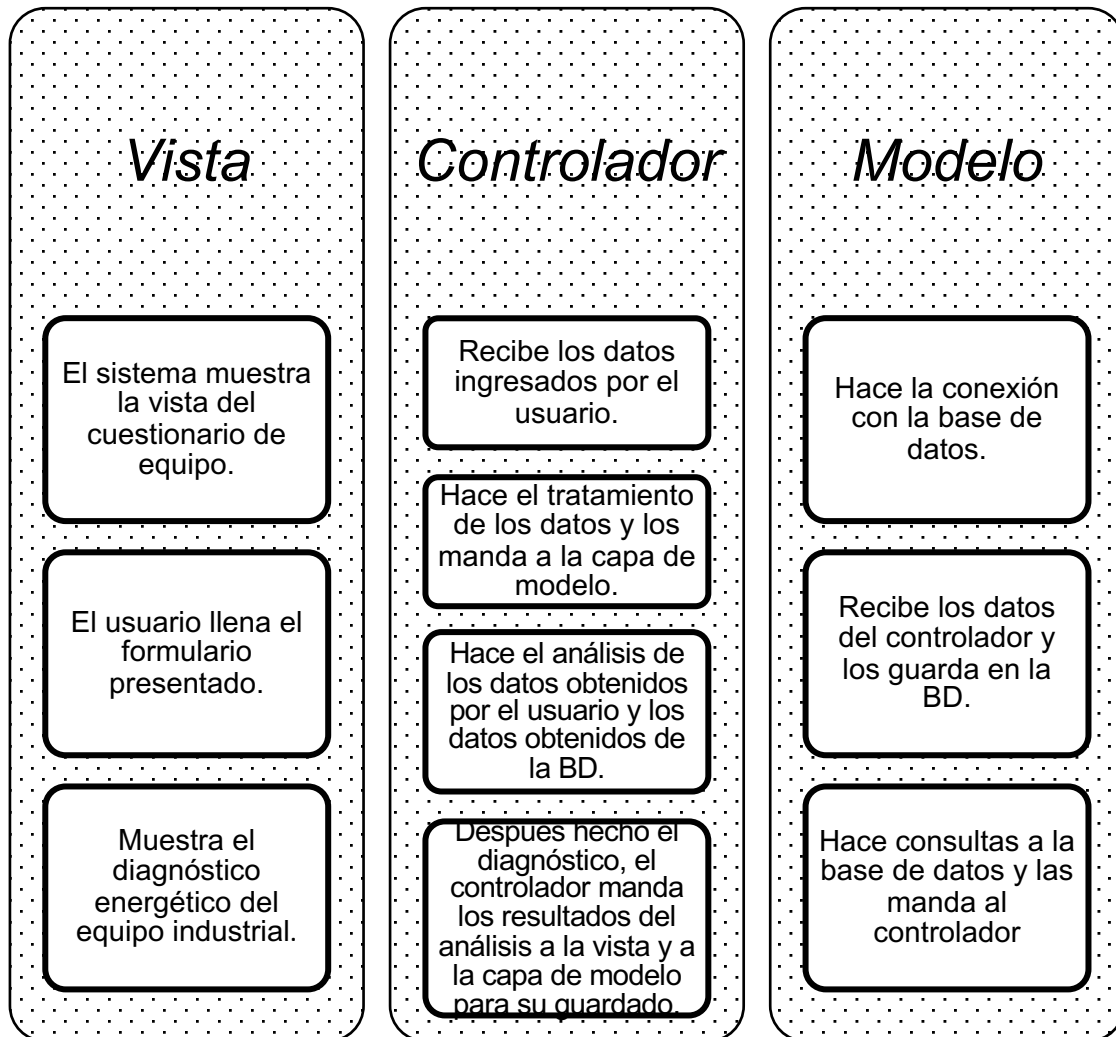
Vista

El sistema muestra la vista del cuestionario de equipo.

El usuario llena el formulario presentado.

Muestra el diagnóstico energético del equipo industrial.

Controlador

Recibe los datos ingresados por el usuario.

Hace el tratamiento de los datos y los manda a la capa de modelo.

Hace el análisis de los datos obtenidos por el usuario y los datos obtenidos de la BD.

Despues hecho el diagnóstico, el controlador manda los resultados del análisis a la vista y a la capa de modelo para su guardado.

Modelo

Hace la conexión con la base de datos.

Recibe los datos del controlador y los guarda en la BD.

Hace consultas a la base de datos y las manda al controlador